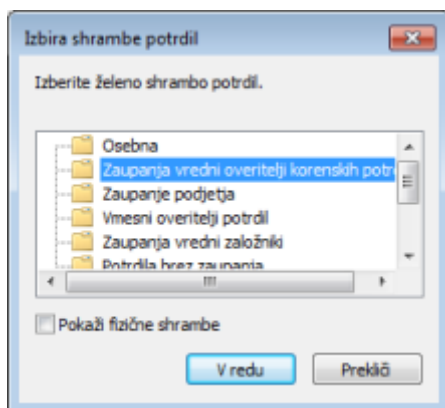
Izbira shrambe potrdil

Izberite želeno shrambo potrdil.

Osebna
Zaupanja vredni overitelji korenskih potr
Zaupanje podjetja
Vmesni overitelji potrdil
Zaupanja vredni založniki
Potrdila brez zaupanja

Pokaži fizične shrambe

V redu
Prekliči